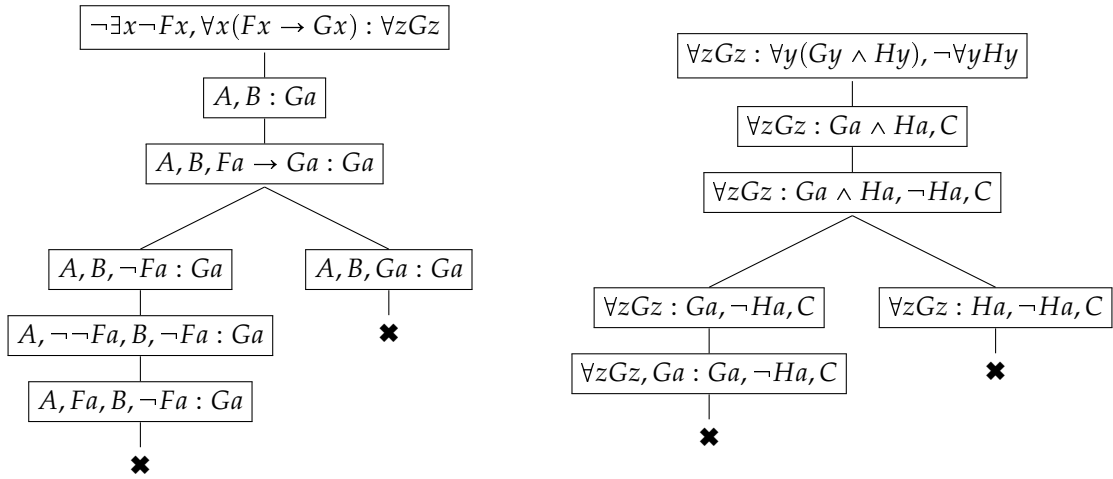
$\neg\exists x\neg Fx, \forall x(Fx \rightarrow Gx) : \forall zGz$

$A, B : Ga$

$A, B, Fa \rightarrow Ga : Ga$

$A, B, \neg Fa : Ga$

$A, B, Ga : Ga$

✖

$A, \neg\neg Fa, B, \neg Fa : Ga$

$A, Fa, B, \neg Fa : Ga$

✖

$\forall zGz : \forall y(Gy \wedge Hy), \neg\forall yHy$

$\forall zGz : Ga \wedge Ha, C$

$\forall zGz : Ga \wedge Ha, \neg Ha, C$

$\forall zGz : Ga, \neg Ha, C$

$\forall zGz : Ha, \neg Ha, C$

✖

$\forall zGz, Ga : Ga, \neg Ha, C$

✖